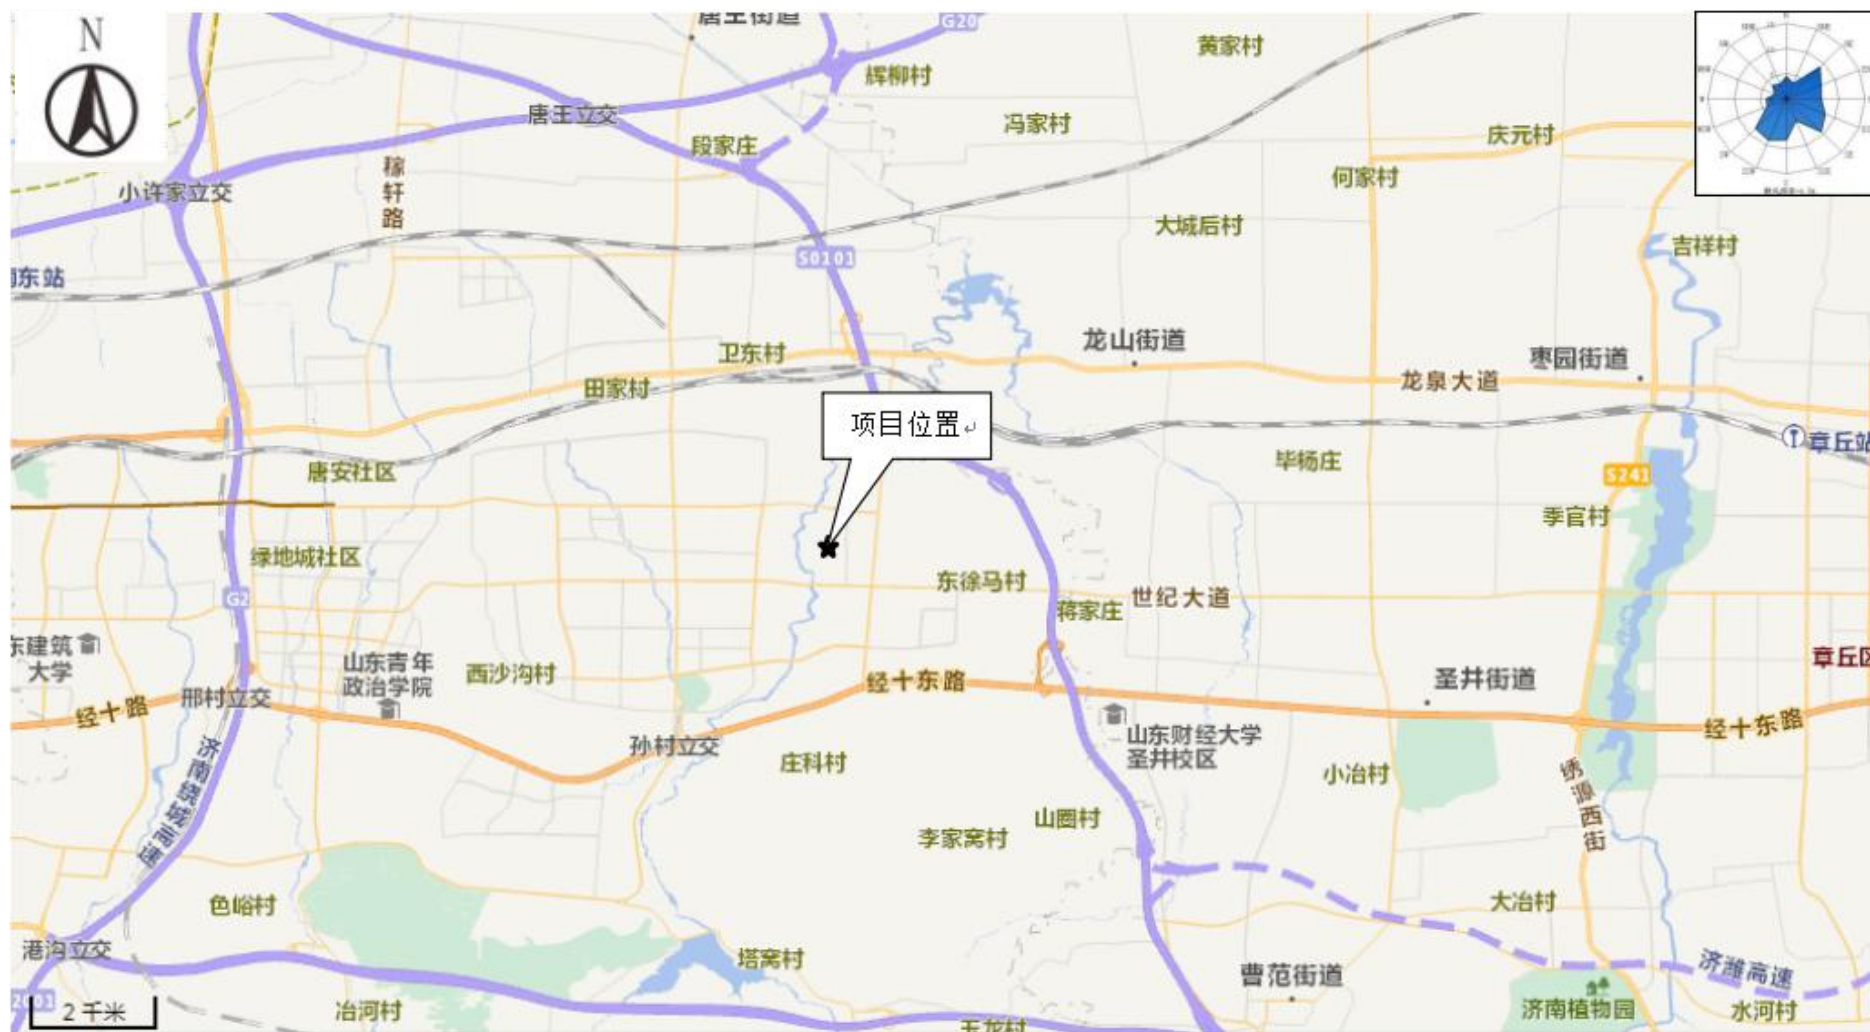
N

唐王街道

G20

黄家村

辉柳村

唐王立交

冯家村

段家庄

庆元村

小许家立交

稼轩路

何家村

大城后村

吉祥村

S0101

东站

龙山街道

卫东村

枣园街道

田家村

龙泉大道

项目位置

章丘站

毕杨庄

唐安社区

S241

季官村

绿地城社区

东徐马村

世纪大道

蒋家庄

G2

东建筑大学

山东青年政治学院

西沙沟村

章丘区

圣井街道

经十路

邢村立交

经十东路

经十东路

山东财经大学圣井校区

孙村立交

济南绕城高速

庄科村

小冶村

绣源西街

山圈村

李家窝村

色峪村

大冶村

港沟立交

塔窝村

曹范街道

济潍高速

济南植物园

冶河村

水河村

2千米

玉龙村